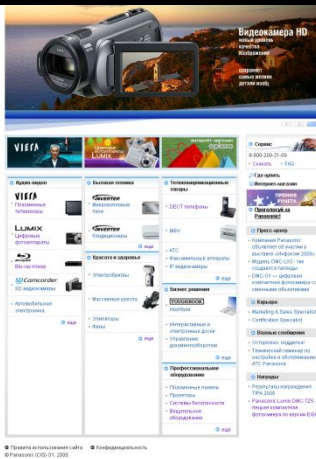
Видеокамера HD
новый уровень качества изображения

сохраняет самые мелкие детали жизнь

VIERA

LUMIX

ephoto

Сервис
8-800-200-21-00
Сервис FAQ

Где купить
Интернет-магазин

Аудио видео
VIERA
Плазменные телевизоры
LUMIX
Цифровые фотоаппараты
Blu-ray плеер
SD Camcorder
SD видеокамеры
Автомобильная электроника
еще

Бытовая техника
INVERTER
Микроволновые печи
INVERTER
Кондиционеры
еще

Телекоммуникационные товары
DECT телефоны
МФУ
АТС
Факсимильные аппараты
IP видеокамеры
еще

Красота и здоровье
Электробритвы
Массажные кресла
Эпиляторы
Фены
еще

Бизнес решения
TOUGHBOOK
ноутбуки
Интерактивные и электронные доски
Управление документооборотом
еще

Профессиональное оборудование
Плазменные панели
Проекторы
Системы безопасности
Вещательное оборудование
еще

Пресс-центр
Компания Panasonic объявляет об участии в выставке «Фотофорум 2008»
Модель DMC-LX3 - так создаются легенды
DMC-G1 — цифровая компактная фотокамера со сменными объективами

Карьера
Marketing & Sales Specialist
Certification Specialist

Важные сообщения
Осторожно, подделка!
Технический семинар по настройке и обслуживанию АТС Panasonic

Награды
Результаты награждения TIPA 2008
Panasonic Lumix DMC-TZ5 - лучшая компактная фотокамера по версии EISA

Правила использования сайта Конфиденциальность
© Panasonic (CIS) OY, 2008